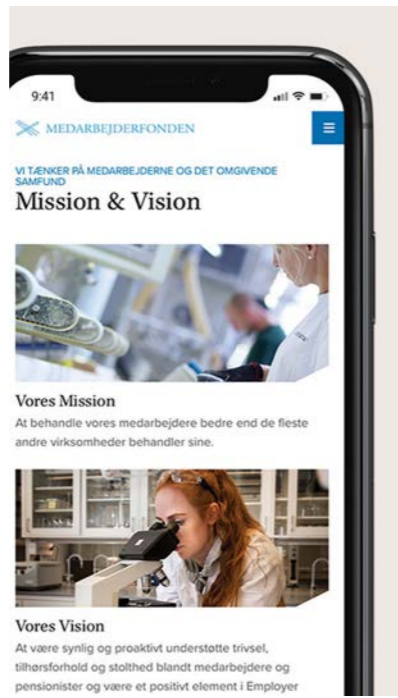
9:41

MEDARBEJDERFONDEN

VI TÆNKER PÅ MEDARBEJDERNE OG DET OMGIVENDE SAMFUND

Mission & Vision

Vores Mission

At behandle vores medarbejdere bedre end de fleste andre virksomheder behandler sine.

Vores Vision

At være synlig og proaktivt understøtte trivsel, tilhørsforhold og stolthed blandt medarbejdere og pensionister og være et positivt element i Employer